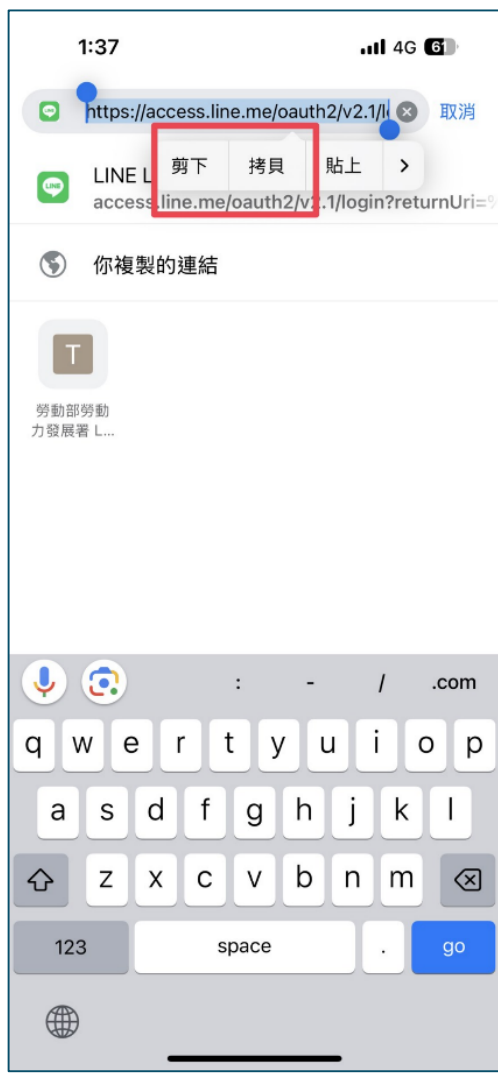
1:37

4G 61

https://access.line.me/oauth2/v2.1/l

取消

剪下 拷貝 貼上 >

LINE L

access.line.me/oauth2/v2.1/login?returnUri=

你複製的連結

T

勞動部勞動力發展署 L...

: - / .com

q w e r t y u i o p

a s d f g h j k l

z x c v b n m

123 space . go